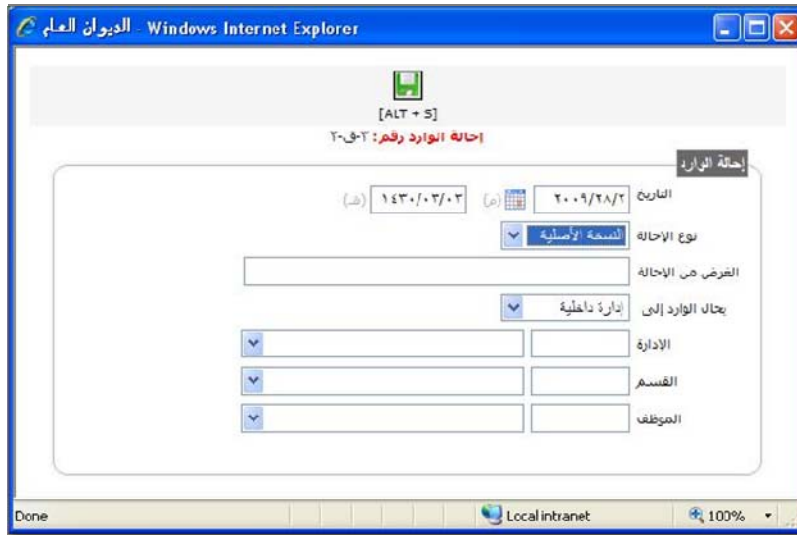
الديوان العام - Windows Internet Explorer

[ALT + S]

إحالة الوارد رقم: ٢-ق-٢

إحالة الوارد

التاريخ ٢٠٠٩/٢٨/٢ (م) ١٤٣٠/٠٣/٠٣ (هـ)

نوع الإحالة النسخة الأصلية

الغرض من الإحالة

يحال الوارد إلى إدارة داخلية

الإدارة

القسم

الموظف

Done

Local intranet

100%